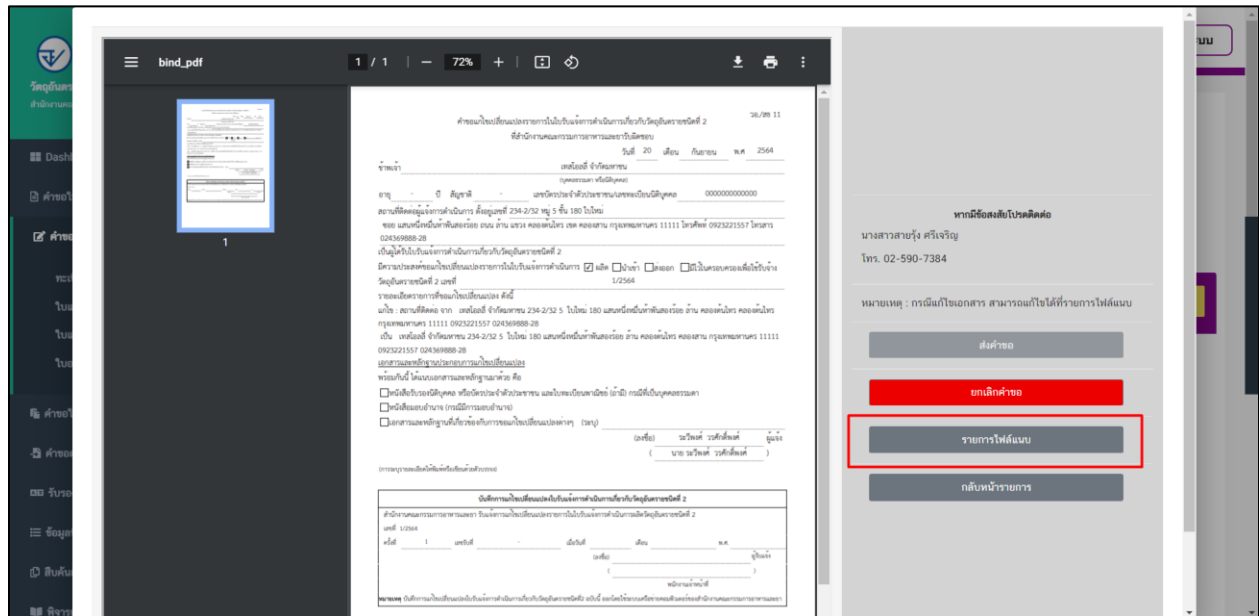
วัตถุอันตร
สำนักงานคณะ

Dashb
คำขอใ
คำขอ
ทะเ
ใบอ
ใบอ
ใบอ
คำขอใ
คำขอ
รับรอ
ข้อมูล
สินค้
พิจาร

bind_pdf
1 / 1 | — 72% + |

วอ./สธ 11

คำขอแก้ไขเปลี่ยนแปลงรายการในใบรับแจ้งการดำเนินการเกี่ยวกับวัตถุอันตรายชนิดที่ 2
ที่สำนักงานคณะกรรมการอาหารและยา

วันที่ 20 เดือน กันยายน พ.ศ. 2564

ข้าพเจ้า เทสไอดี จำกัดมหาชน
(บุคคลธรรมดา หรือนิติบุคคล)

อายุ - ปี สัญชาติ - เลขบัตรประจำตัวประชาชน/เลขทะเบียนนิติบุคคล 0000000000000

สถานที่ติดต่อผู้แจ้งการดำเนินการ ตั้งอยู่เลขที่ 234-2/32 หมู่ 5 ชั้น 180 ใบใหม่ ซอย แสนหนึ่งหมื่นห้าพันสองร้อย ถนน ล้าน แขวง คลองตันไทร เขต คลองสาน กรุงเทพมหานคร 11111 โทรศัพท์ 0923221557 โทรสาร 024369888-28

เป็นผู้ได้รับใบรับแจ้งการดำเนินการเกี่ยวกับวัตถุอันตรายชนิดที่ 2

มีความประสงค์ขอแก้ไขเปลี่ยนแปลงรายการในใบรับแจ้งการดำเนินการ ☑ ผลิต ☐ นำเข้า ☐ ส่งออก ☐ มีไว้ในครอบครองเพื่อใช้รับจ้าง

วัตถุอันตรายชนิดที่ 2 เลขที่ 1/2564

รายละเอียดการขอแก้ไขเปลี่ยนแปลง ดังนี้

แก้จาก : สถานที่ติดต่อ จาก เทสไอดี จำกัดมหาชน 234-2/32 5 ใบใหม่ 180 แสนหนึ่งหมื่นห้าพันสองร้อย ล้าน คลองตันไทร คลองสาน กรุงเทพมหานคร 11111 0923221557 024369888-28

เป็น เทสไอดี จำกัดมหาชน 234-2/32 5 ใบใหม่ 180 แสนหนึ่งหมื่นห้าพันสองร้อย ล้าน คลองตันไทร คลองสาน กรุงเทพมหานคร 11111 0923221557 024369888-28

เอกสารและหลักฐานประกอบการแก้ไขเปลี่ยนแปลง

พร้อมกันนี้ ได้แนบเอกสารและหลักฐานมาด้วย คือ

☐ หนังสือรับรองนิติบุคคล หรือบัตรประจำตัวประชาชน และใบทะเบียนพาณิชย์ (ถ้ามี) กรณีที่เป็นบุคคลธรรมดา
☐ หนังสือมอบอำนาจ (กรณีมีการมอบอำนาจ)
☐ เอกสารและหลักฐานที่เกี่ยวข้องกับการขอแก้ไขเปลี่ยนแปลงต่างๆ (ระบุ)

(ลงชื่อ) วะวิพงศ์ วงศ์เติมพงศ์ ผู้แจ้ง
( นาย วะวิพงศ์ วงศ์เติมพงศ์ )

(การลงนามต้องเป็นไปตามหนังสือรับรองนิติบุคคล)

บันทึกการแก้ไขเปลี่ยนแปลงใบรับแจ้งการดำเนินการเกี่ยวกับวัตถุอันตรายชนิดที่ 2

สำนักงานคณะกรรมการอาหารและยา รับแจ้งการแก้ไขเปลี่ยนแปลงรายการในใบรับแจ้งการดำเนินการผลิตวัตถุอันตรายชนิดที่ 2

เลขที่ 1/2564

ครั้งที่ 1 เลขรับที่ - เมื่อวันที่ เดือน พ.ศ.

(ลงชื่อ) ผู้รับแจ้ง
( )
พนักงานเจ้าหน้าที่

หมายเหตุ บันทึกการแก้ไขเปลี่ยนแปลงใบรับแจ้งการดำเนินการเกี่ยวกับวัตถุอันตรายชนิดที่ 2 ฉบับนี้ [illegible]

หากมีข้อสงสัยโปรดติดต่อ
นางสาวสายรุ้ง ศรีเจริญ
โทร. 02-590-7384

หมายเหตุ : กรณีแก้ไขเอกสาร สามารถแก้ไขได้ที่รายการไฟล์แนบ

ส่งคำขอ
ยกเลิกคำขอ
รายการไฟล์แนบ
กลับหน้ารายการ